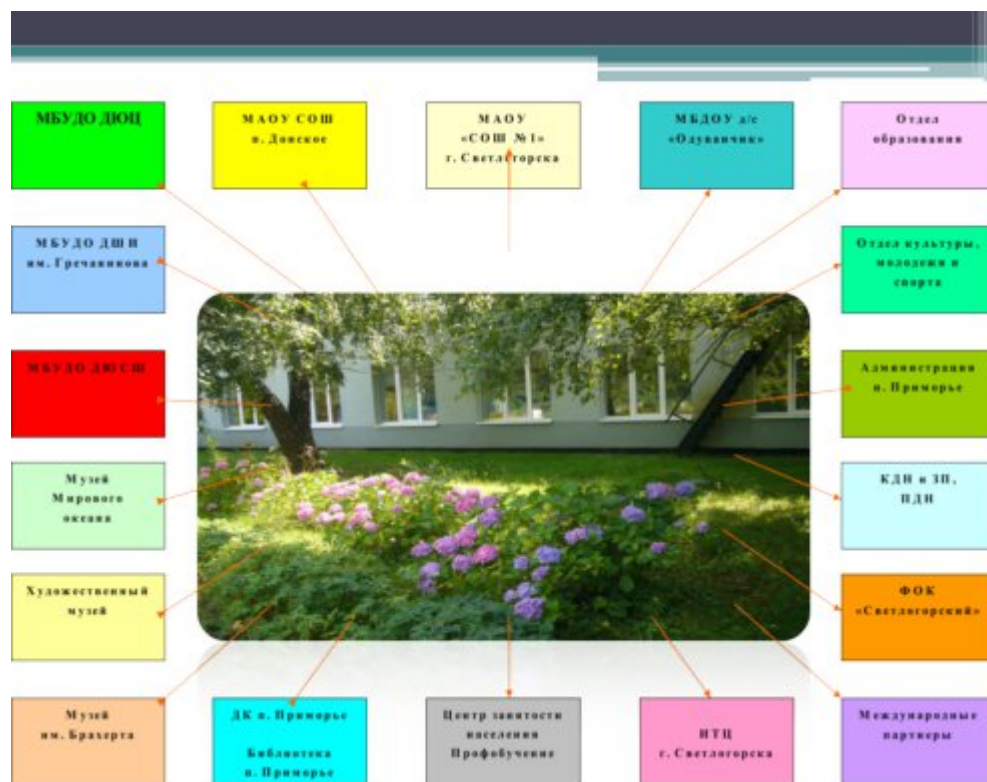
МБУДО ДЮЦ

МАОУ СОШ п. Донское

МАОУ «СОШ №1» г. Светлогорска

МБДОУ д/с «Одуванчик»

Отдел образования

МБУДО ДШИ им. Гречанинова

Отдел культуры, молодежи и спорта

МБУДО ДЮСШ

Администрация п. Приморье

Музей Мирового океана

КДН и ЗП, ПДН

Художественный музей

ФОК «Светлогорский»

Музей им. Брахерта

ДК п. Приморье

Библиотека п. Приморье

Центр занятости населения Профобучение

НТЦ г. Светлогорска

Международные партнеры